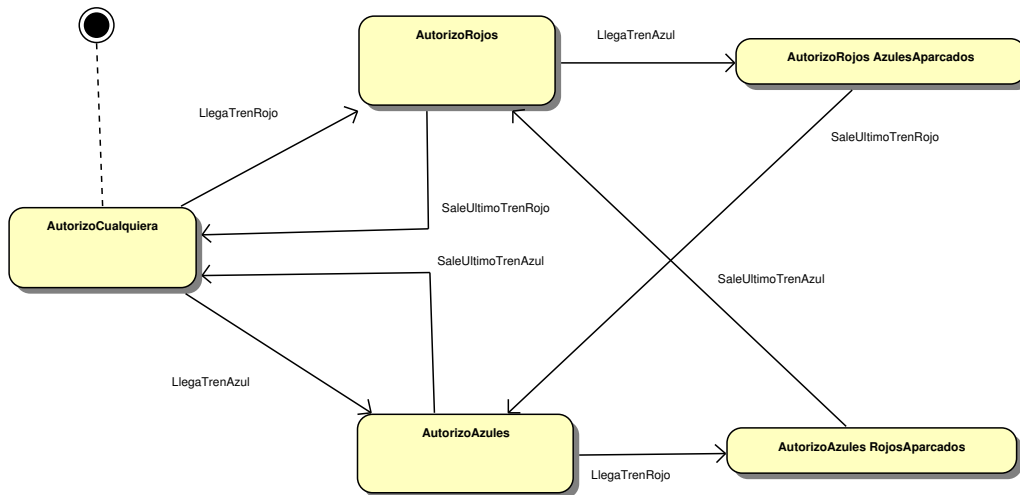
AutorizoRojos

LlegaTrenAzul

AutorizoRojos AzulesAparcados

LlegaTrenRojo

SaleUltimoTrenRojo

SaleUltimoTrenRojo

AutorizoCualquiera

SaleUltimoTrenAzul

SaleUltimoTrenAzul

LlegaTrenAzul

AutorizoAzules

AutorizoAzules RojosAparcados

LlegaTrenRojo